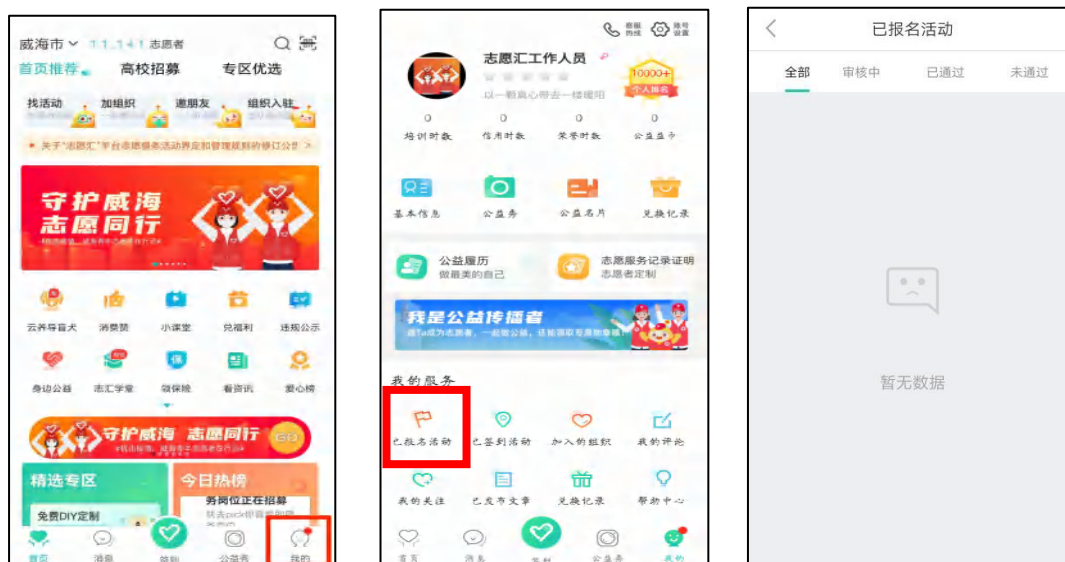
威海市 ∨ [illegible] 志愿者

首页推荐 高校招募 专区优选

找活动 加组织 邀朋友 组织入驻

关于"志愿汇"平台志愿服务活动界定和管理规则的修订公告

守护威海
志愿同行

云养导盲犬 消费赞 小课堂 兑福利 违规公示

身边公益 志汇学堂 做保险 看资讯 爱心榜

守护威海 志愿同行

精选专区 今日热榜

免费DIY定制

务岗位正在招募

首页 消息 签到 公益秀 我的

客服热线 账号设置

志愿汇工作人员

10000+ 个人排名

以一颗真心带去一缕暖阳

0 培训时数 0 信用时数 0 荣誉时数 0 公益星币

基本信息 公益秀 公益名片 兑换记录

公益履历 做最美的自己

志愿服务记录证明 志愿者定制

我是公益传播者

我的服务

已报名活动 已签到活动 加入的组织 我的评论

我的关注 已发布文章 兑换记录 帮助中心

首页 消息 签到 公益秀 我的

已报名活动

全部 审核中 已通过 未通过

暂无数据